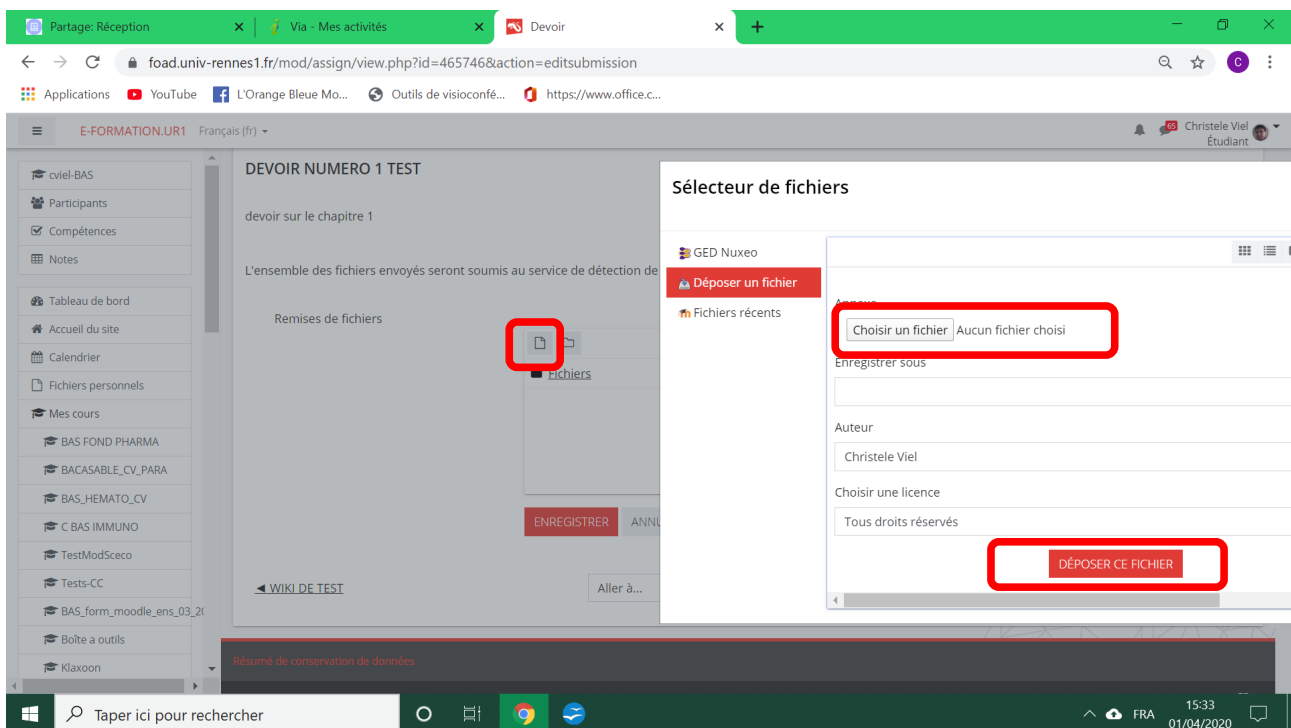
Partage: Réception
Via - Mes activités
Devoir

foad.univ-rennes1.fr/mod/assign/view.php?id=465746&action=editsubmission

Applications YouTube L'Orange Bleue Mo... Outils de visioconfé... https://www.office.c...

E-FORMATION.UR1 Français (fr)

65 Christele Viel Étudiant

cviel-BAS
Participants
Compétences
Notes

Tableau de bord
Accueil du site
Calendrier
Fichiers personnels
Mes cours
BAS FOND PHARMA
BACASABLE_CV_PARA
BAS_HEMATO_CV
C BAS IMMUNO
TestModSceco
Tests-CC
BAS_form_moodle_ens_03_20
Boîte a outils
Klaxoon

DEVOIR NUMERO 1 TEST

devoir sur le chapitre 1

L'ensemble des fichiers envoyés seront soumis au service de détection de

Remises de fichiers

Fichiers

ENREGISTRER ANNU

◄ WIKI DE TEST

Aller à...

Résumé de conservation de données

Sélecteur de fichiers

GED Nuxeo
Déposer un fichier
Fichiers récents

Annexe
Choisir un fichier Aucun fichier choisi
Enregistrer sous

Auteur
Christele Viel

Choisir une licence
Tous droits réservés

DÉPOSER CE FICHIER

Taper ici pour rechercher

FRA 15:33 01/04/2020